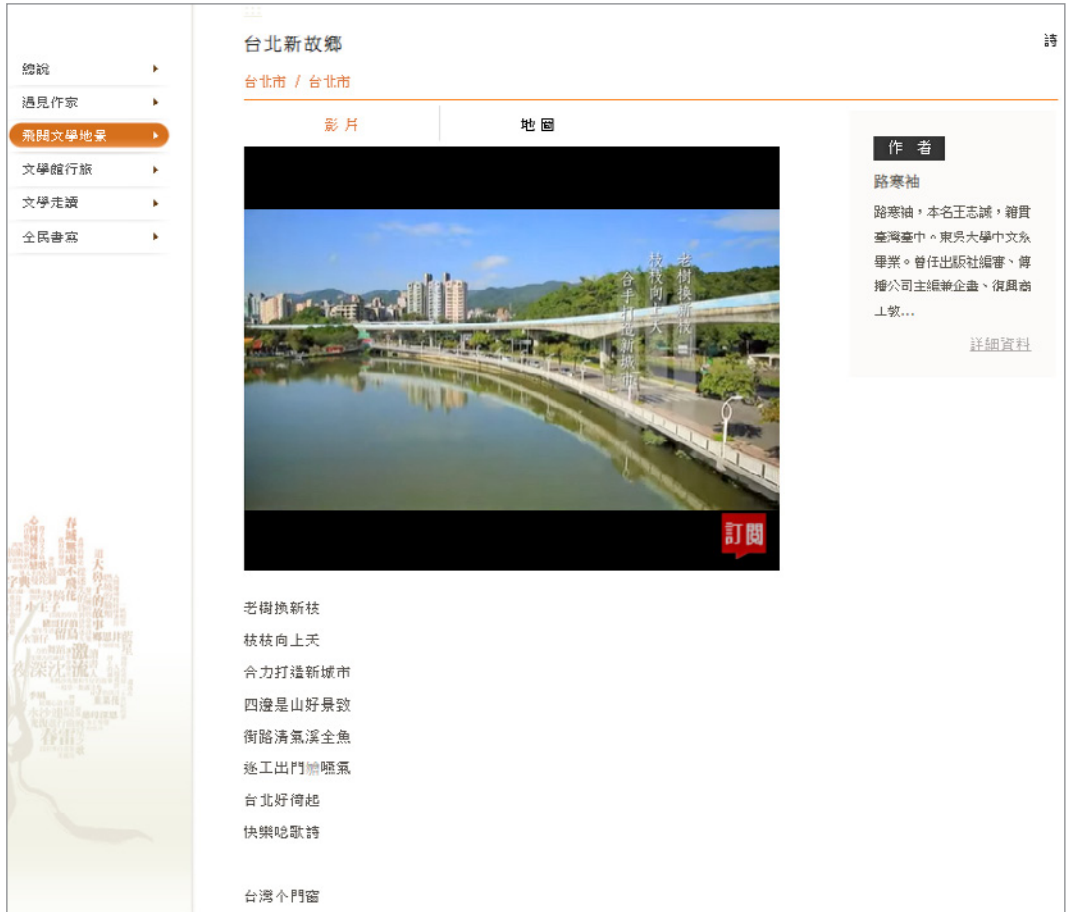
台北新故鄉

詩

總說
遇見作家
飛閱文學地景
文學館行旅
文學走讀
全民書寫

台北市 / 台北市

影片
地圖

老樹換新枝
枝枝向上天
合手打造新城市

訂閱

作者
路寒袖
路寒袖，本名王志誠，籍貫臺灣臺中。東吳大學中文系畢業。曾任出版社編審、傳播公司主編兼企畫、復興商工教...
詳細資料

老樹換新枝
枝枝向上天
合力打造新城市
四邊是山好景致
街路清氣溪全魚
送工出門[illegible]暱氣
台北好倚起
快樂唸歌詩

台灣个門窗